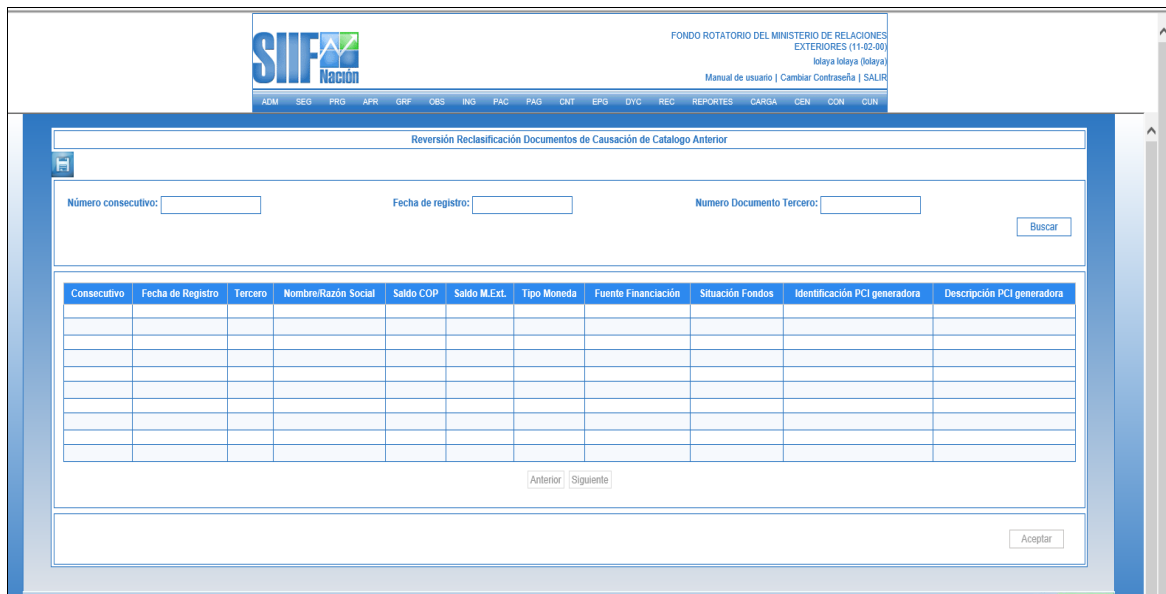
SIIF Nación

FONDO ROTATORIO DEL MINISTERIO DE RELACIONES EXTERIORES (11-02-00)
lolaya lolaya (lolaya)
Manual de usuario | Cambiar Contraseña | SALIR

ADM SEG PRG APR GRF OBS ING PAC PAG CNT EPG DYC REC REPORTES CARGA CEN CON CUN

Reversión Reclasificación Documentos de Causación de Catalogo Anterior

Número consecutivo:
Fecha de registro:
Numero Documento Tercero:
Buscar

| Consecutivo | Fecha de Registro | Tercero | Nombre/Razón Social | Saldo COP | Saldo M.Ext. | Tipo Moneda | Fuente Financiación | Situación Fondos | Identificación PCI generadora | Descripción PCI generadora |
|---|---|---|---|---|---|---|---|---|---|---|
| | | | | | | | | | | |
| | | | | | | | | | | |
| | | | | | | | | | | |
| | | | | | | | | | | |
| | | | | | | | | | | |
| | | | | | | | | | | |
| | | | | | | | | | | |
| | | | | | | | | | | |
| | | | | | | | | | | |
| | | | | | | | | | | |

Anterior Siguiente

Aceptar